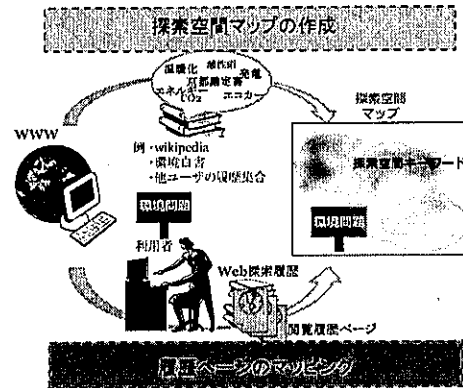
探索空間マップの作成

温暖化 植物油 発電 京都議定書 エネルギー エコカー $CO_2$

WWW

例・wikipedia
・環境白書
・他ユーザの履歴集合

探索空間マップ

探索空間キーワード

環境問題

環境問題

利用者

Web探索履歴

閲覧履歴ページ

履歴ページのマッピング